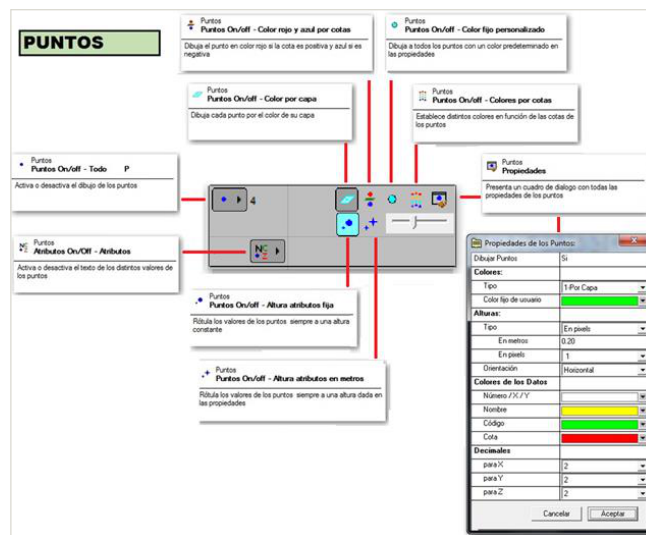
PUNTOS

Puntos
Puntos On/off - Color rojo y azul por cotas
Dibuja el punto en color rojo si la cota es positiva y azul si es negativa

Puntos
Puntos On/off - Color fijo personalizado
Dibuja a todos los puntos con un color predeterminado en las propiedades

Puntos
Puntos On/off - Color por capa
Dibuja cada punto por el color de su capa

Puntos
Puntos On/off - Colores por cotas
Establece distintos colores en función de las cotas de los puntos

Puntos
Puntos On/off - Todo P
Activa o desactiva el dibujo de los puntos

Puntos
Propiedades
Presenta un cuadro de dialogo con todas las propiedades de los puntos

4

Puntos
Atributos On/Off - Atributos
Activa o desactiva el texto de los distintos valores de los puntos

Puntos
Puntos On/off - Altura atributos fija
Rótula los valores de los puntos siempre a una altura constante

Puntos
Puntos On/off - Altura atributos en metros
Rótula los valores de los puntos siempre a una altura dada en las propiedades

Propiedades de los Puntos:

| | |
|---|---|
| Dibujar Puntos | Si |
| Colores: | |
| Tipo | 1-Por Capa |
| Color fijo de usuario | |
| Alturas: | |
| Tipo | En pixels |
| En metros | 0.20 |
| En pixels | 1 |
| Orientación | Horizontal |
| Colores de los Datos | |
| Número / X / Y | |
| Nombre | |
| Código | |
| Cota | |
| Decimales | |
| para X | 2 |
| para Y | 2 |
| para Z | 2 |

Cancelar Aceptar